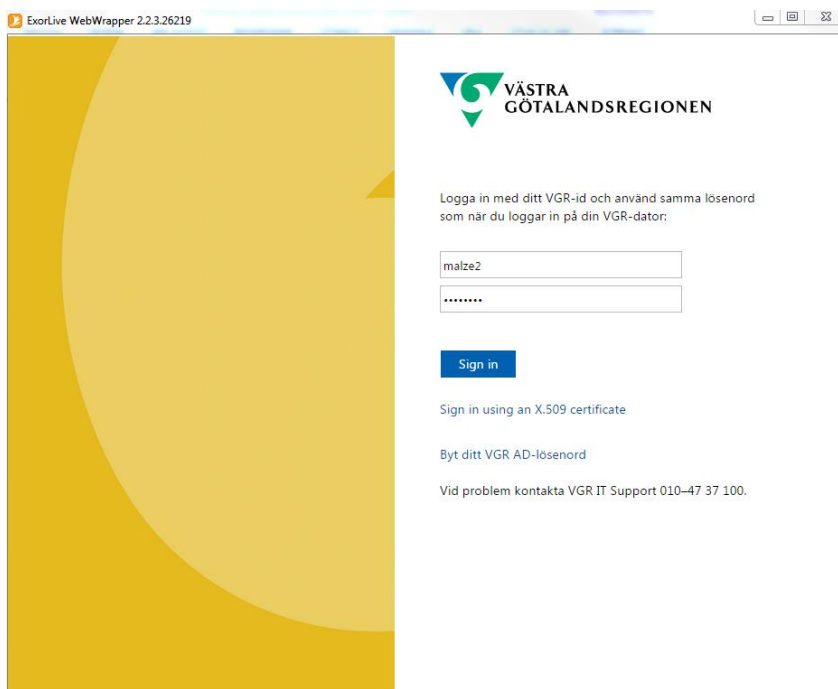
ExorLive WebWrapper 2.2.3.26219

VÄSTRA GÖTALANDSREGIONEN

Logga in med ditt VGR-id och använd samma lösenord som när du loggar in på din VGR-dator:

malze2

••••••••

Sign in

Sign in using an X.509 certificate

Byt ditt VGR AD-lösenord

Vid problem kontakta VGR IT Support 010–47 37 100.